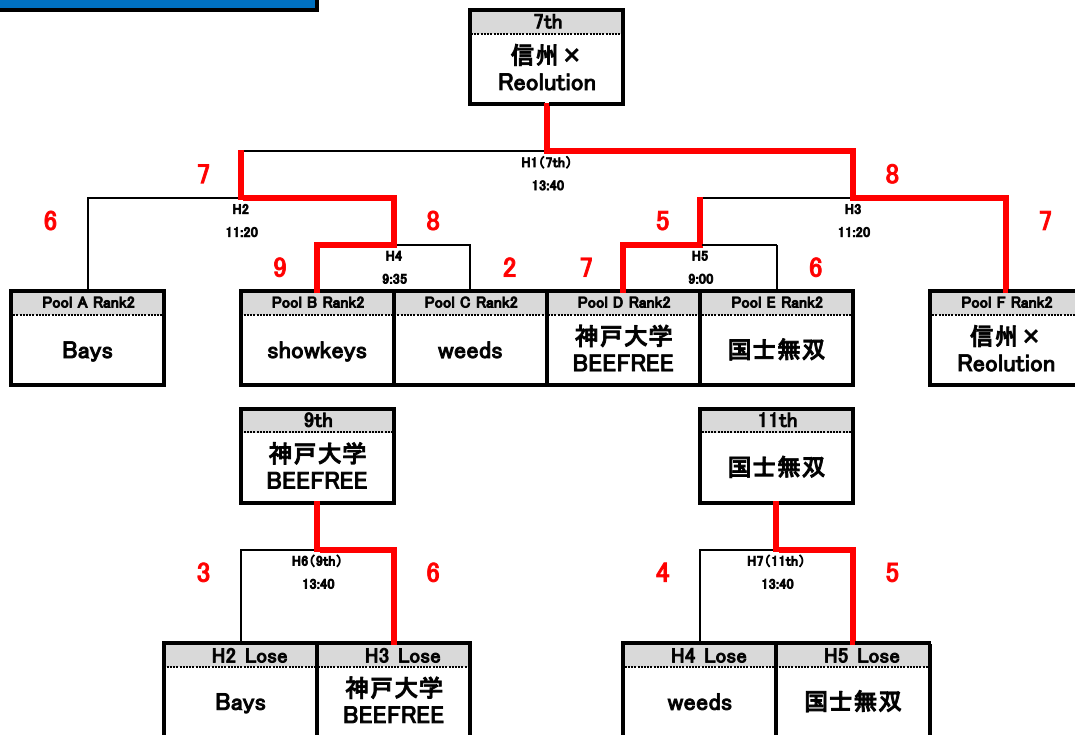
7th
信州×
Reolution

H1(7th)
13:40

7
8

H2
11:20

H3
11:20

6
8
5
7

H4
9:35

H5
9:00

9
2
7
6

Pool A Rank2
Bays

Pool B Rank2
showkeys

Pool C Rank2
weeds

Pool D Rank2
神戸大学
BEEFREE

Pool E Rank2
国士無双

Pool F Rank2
信州×
Reolution

9th
神戸大学
BEEFREE

H6(9th)
13:40

3
6

H2 Lose
Bays

H3 Lose
神戸大学
BEEFREE

11th
国士無双

H7(11th)
13:40

4
5

H4 Lose
weeds

H5 Lose
国士無双